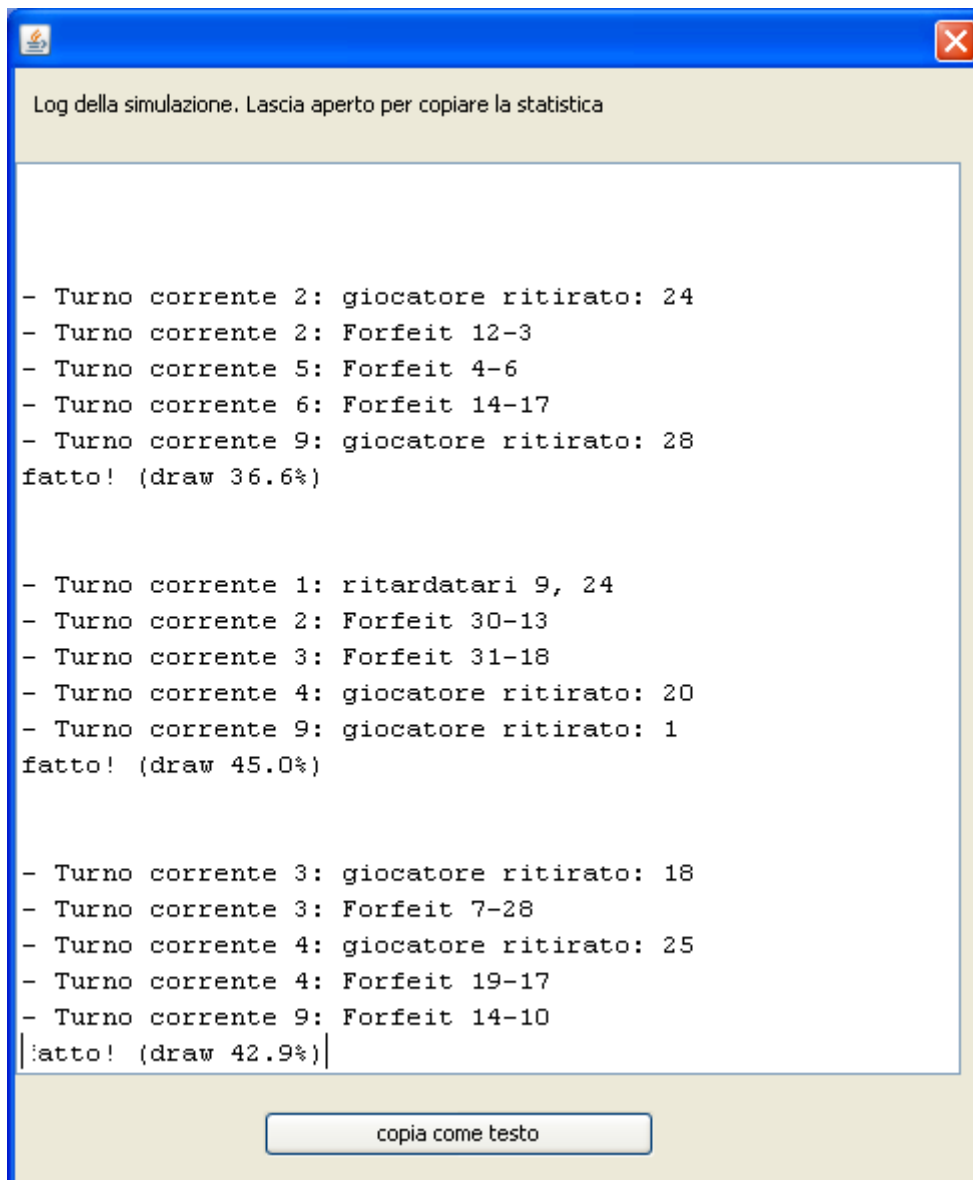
Log della simulazione. Lascia aperto per copiare la statistica

- Turno corrente 2: giocatore ritirato: 24
- Turno corrente 2: Forfeit 12-3
- Turno corrente 5: Forfeit 4-6
- Turno corrente 6: Forfeit 14-17
- Turno corrente 9: giocatore ritirato: 28
fatto! (draw 36.6%)

- Turno corrente 1: ritardatari 9, 24
- Turno corrente 2: Forfeit 30-13
- Turno corrente 3: Forfeit 31-18
- Turno corrente 4: giocatore ritirato: 20
- Turno corrente 9: giocatore ritirato: 1
fatto! (draw 45.0%)

- Turno corrente 3: giocatore ritirato: 18
- Turno corrente 3: Forfeit 7-28
- Turno corrente 4: giocatore ritirato: 25
- Turno corrente 4: Forfeit 19-17
- Turno corrente 9: Forfeit 14-10
fatto! (draw 42.9%)

copia come testo